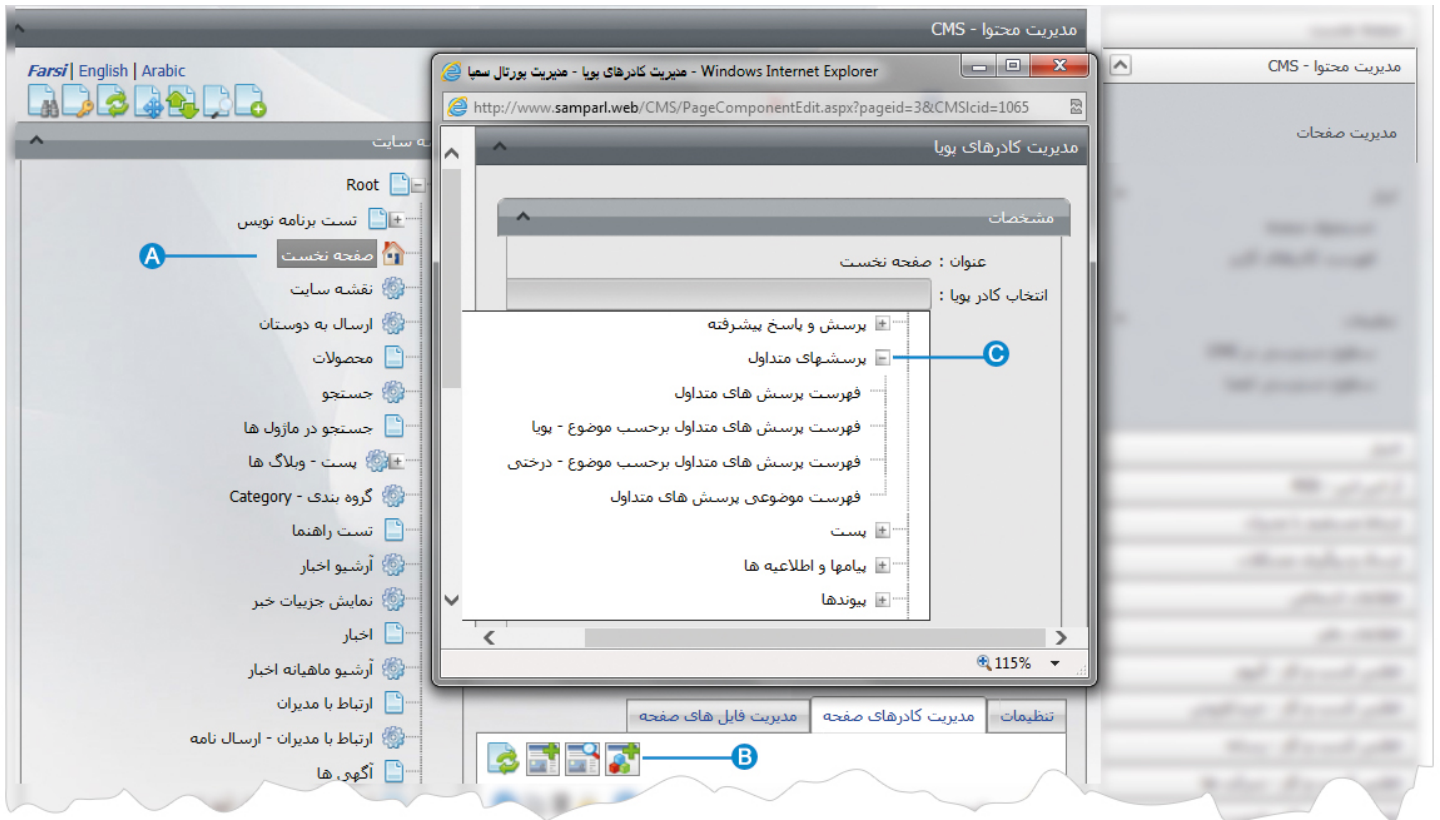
مدیریت محتوا - CMS

مدیریت محتوا - CMS

مدیریت صفحات

Farsi | English | Arabic

ه سایت

Root
تست برنامه نویس
صفحه نخست
نقشه سایت
ارسال به دوستان
محصولات
جستجو
جستجو در ماژول ها
پست - وبلاگ ها
گروه بندی - Category
تست راهنما
آرشیو اخبار
نمایش جزییات خبر
اخبار
آرشیو ماهیانه اخبار
ارتباط با مدیران
ارتباط با مدیران - ارسال نامه
آگهی ها

A

مدیریت کادرهای پویا - مدیریت پورتال سما - Windows Internet Explorer

http://www.samparl.web/CMS/PageComponentEdit.aspx?pageid=3&CMSIcid=1065

مدیریت کادرهای پویا

مشخصات

عنوان : صفحه نخست

انتخاب کادر پویا :

پرسش و پاسخ پیشرفته
پرسشهای متداول
فهرست پرسش های متداول
فهرست پرسش های متداول برحسب موضوع - پویا
فهرست پرسش های متداول برحسب موضوع - درختی
فهرست موضوعی پرسش های متداول
پست
پیامها و اطلاعیه ها
پیوندها

C

115%

تنظیمات | مدیریت کادرهای صفحه | مدیریت فایل های صفحه

B